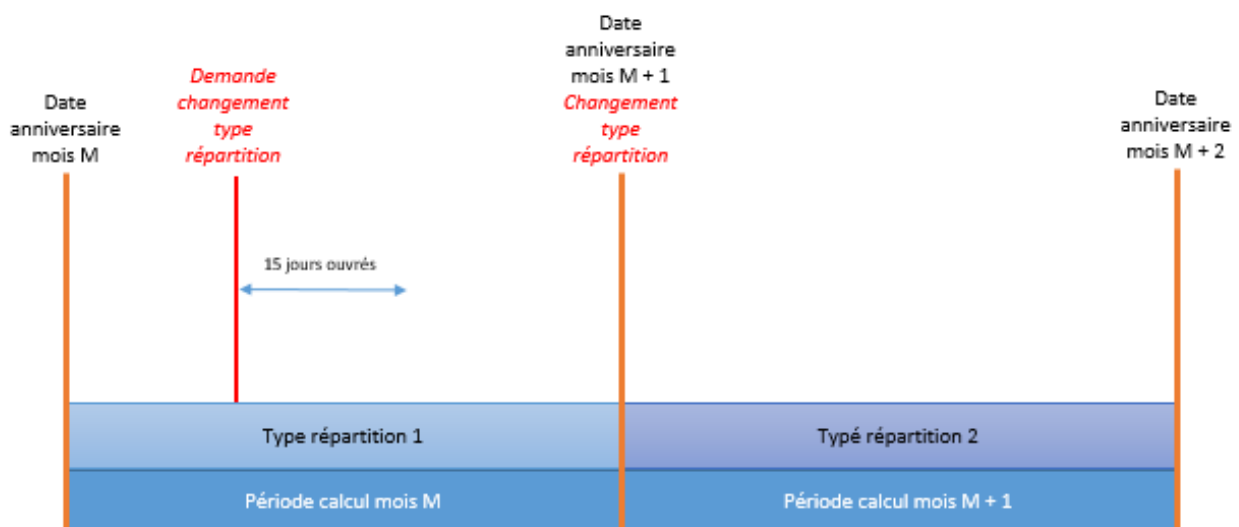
Date anniversaire mois M

Demande changement type répartition

Date anniversaire mois M + 1
Changement type répartition

Date anniversaire mois M + 2

15 jours ouvrés

Type répartition 1

Typé répartition 2

Période calcul mois M

Période calcul mois M + 1